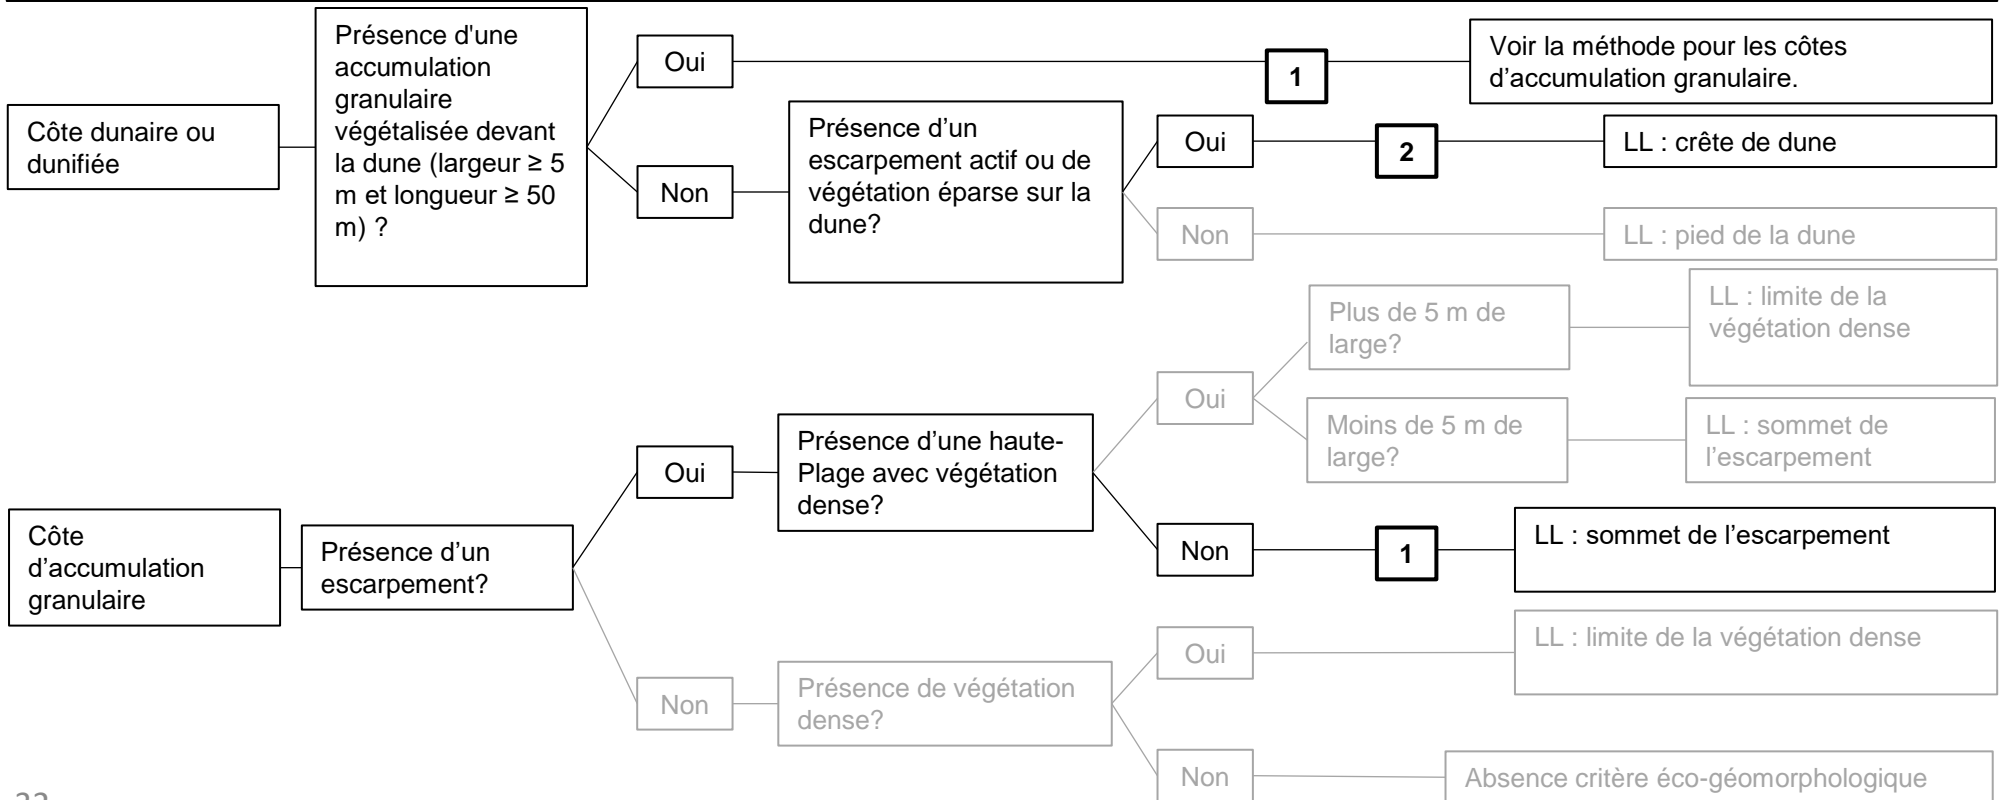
Côte dunaire ou dunifiée

Présence d'une accumulation granulaire végétalisée devant la dune (largeur ≥ 5 m et longueur ≥ 50 m) ?

Oui

1

Voir la méthode pour les côtes d'accumulation granulaire.

Non

Présence d'un escarpement actif ou de végétation éparse sur la dune?

Oui

2

LL : crête de dune

Non

LL : pied de la dune

Côte d'accumulation granulaire

Présence d'un escarpement?

Oui

Présence d'une haute-Plage avec végétation dense?

Oui

Plus de 5 m de large?

LL : limite de la végétation dense

Moins de 5 m de large?

LL : sommet de l'escarpement

Non

1

LL : sommet de l'escarpement

Non

Présence de végétation dense?

Oui

LL : limite de la végétation dense

Non

Absence critère éco-géomorphologique

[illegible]